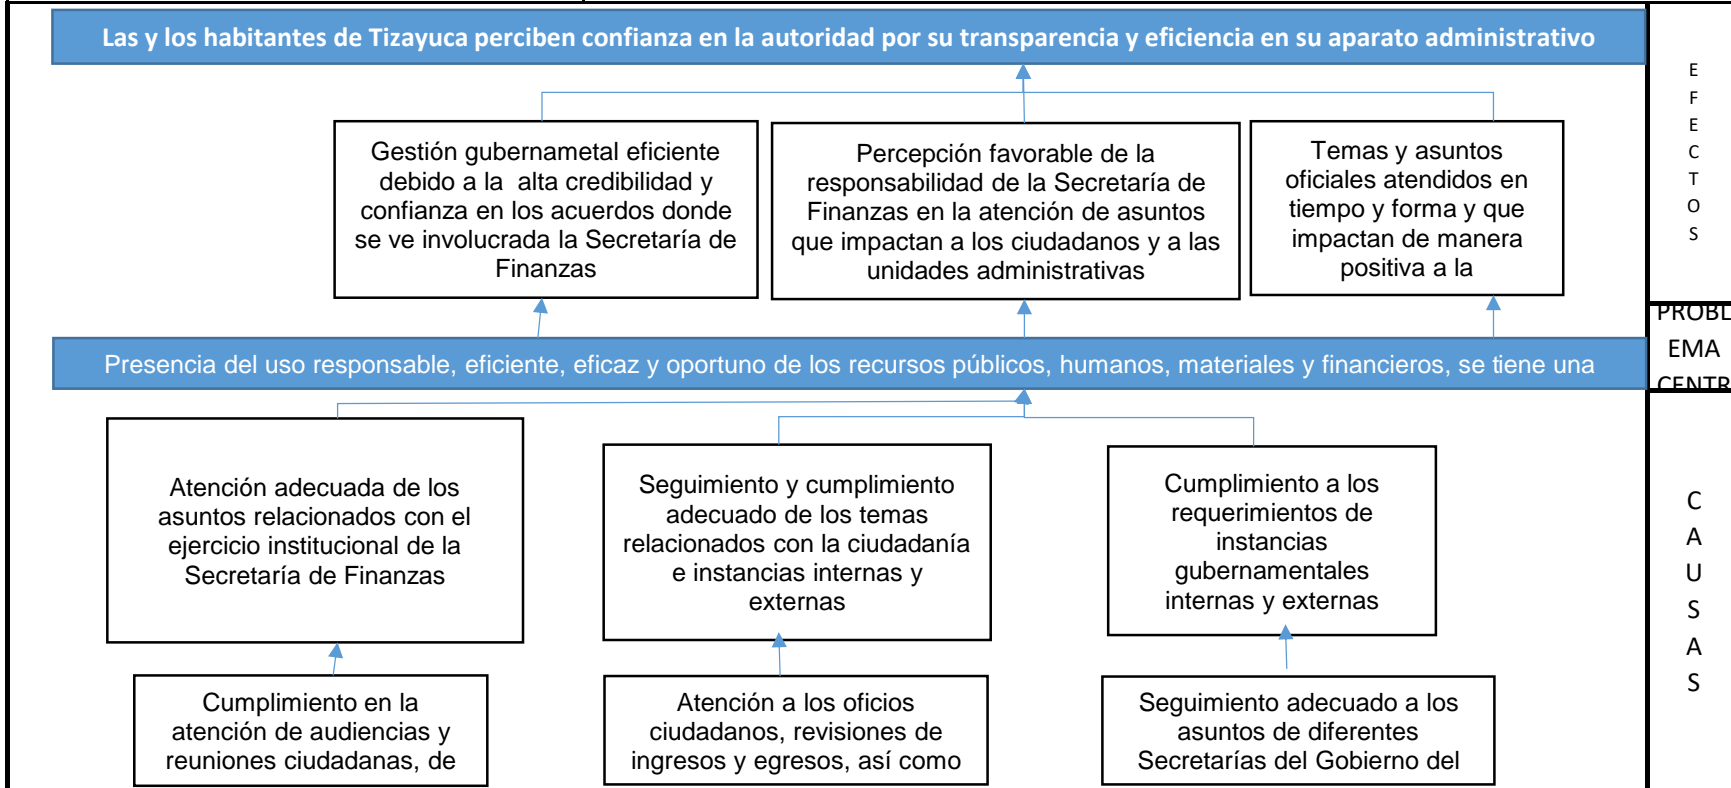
Las y los habitantes de Tizayuca perciben confianza en la autoridad por su transparencia y eficiencia en su aparato administrativo

E F E C T O S

Gestión gubernametal eficiente debido a la alta credibilidad y confianza en los acuerdos donde se ve involucrada la Secretaría de Finanzas

Percepción favorable de la responsabilidad de la Secretaría de Finanzas en la atención de asuntos que impactan a los ciudadanos y a las unidades administrativas

Temas y asuntos oficiales atendidos en tiempo y forma y que impactan de manera positiva a la

PROBL EMA CENTR

Presencia del uso responsable, eficiente, eficaz y oportuno de los recursos públicos, humanos, materiales y financieros, se tiene una

Atención adecuada de los asuntos relacionados con el ejercicio institucional de la Secretaría de Finanzas

Seguimiento y cumplimiento adecuado de los temas relacionados con la ciudadanía e instancias internas y externas

Cumplimiento a los requerimientos de instancias gubernamentales internas y externas

C A U S A S

Cumplimiento en la atención de audiencias y reuniones ciudadanas, de

Atención a los oficios ciudadanos, revisiones de ingresos y egresos, así como

Seguimiento adecuado a los asuntos de diferentes Secretarías del Gobierno del